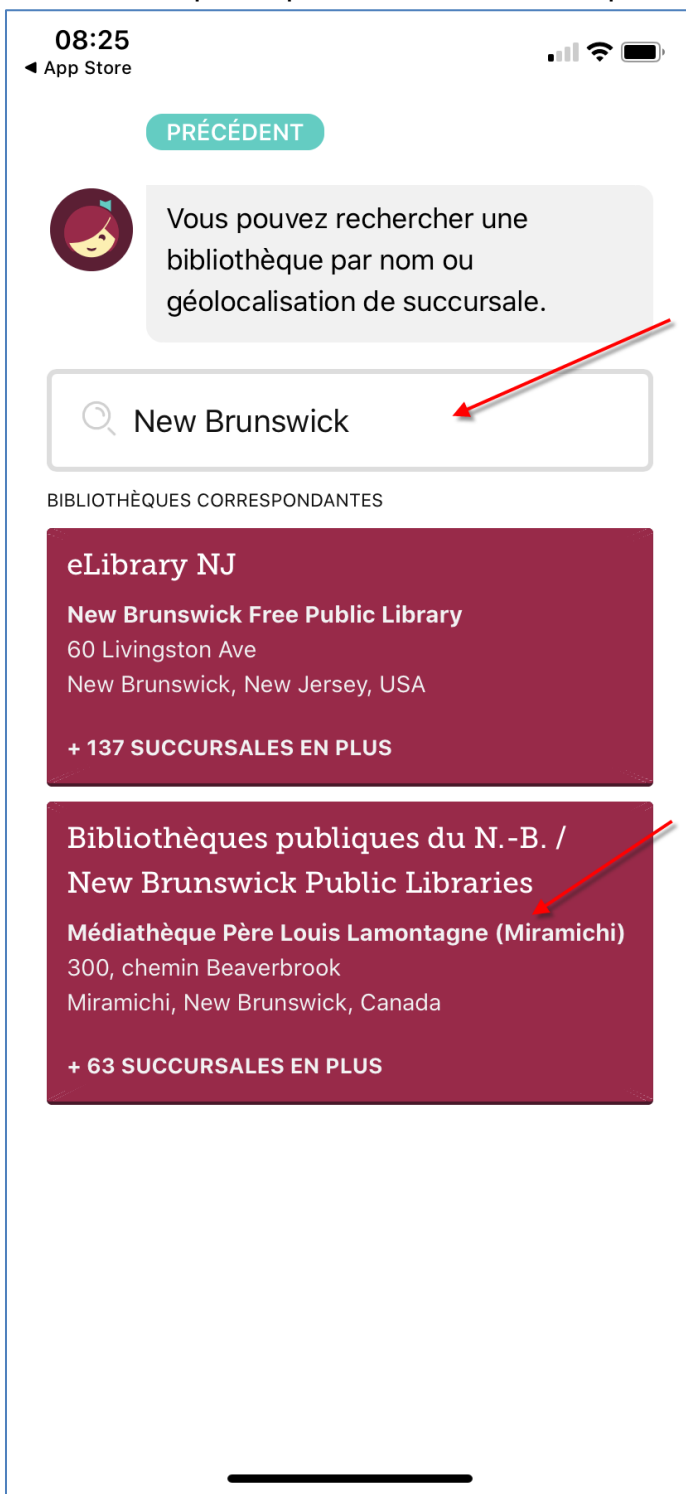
08:25
◀ App Store

PRÉCÉDENT

Vous pouvez rechercher une bibliothèque par nom ou géolocalisation de succursale.

New Brunswick

BIBLIOTHÈQUES CORRESPONDANTES

eLibrary NJ
New Brunswick Free Public Library
60 Livingston Ave
New Brunswick, New Jersey, USA

+ 137 SUCCURSALES EN PLUS

Bibliothèques publiques du N.-B. / New Brunswick Public Libraries
Médiathèque Père Louis Lamontagne (Miramichi)
300, chemin Beaverbrook
Miramichi, New Brunswick, Canada

+ 63 SUCCURSALES EN PLUS